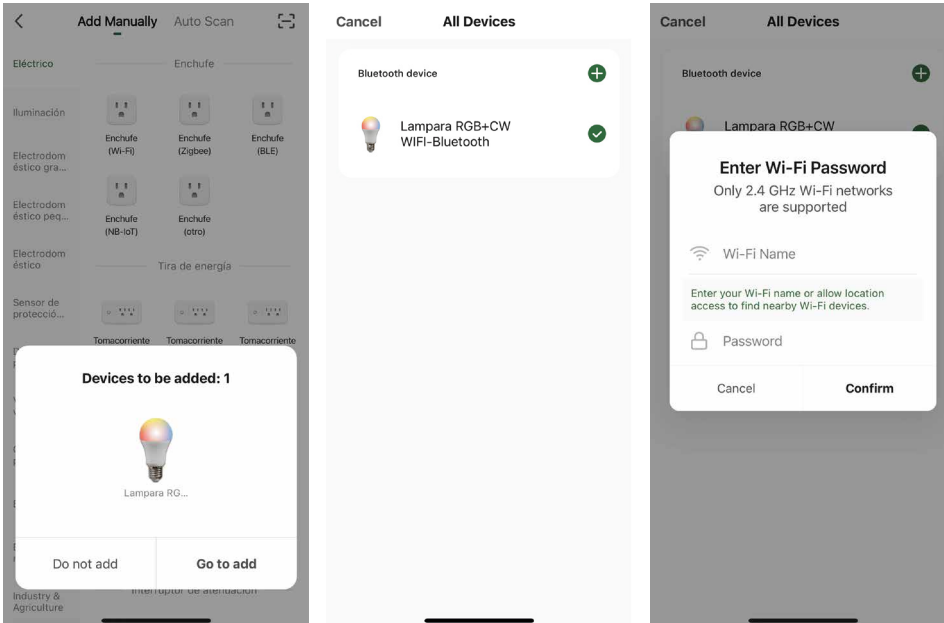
Add Manually Auto Scan

Eléctrico

Enchufe

Iluminación

Enchufe (Wi-Fi)

Enchufe (Zigbee)

Enchufe (BLE)

Electrodoméstico gra...

Electrodoméstico peq...

Enchufe (NB-IoT)

Enchufe (otro)

Electrodoméstico

Tira de energía

Sensor de protecció...

Tomacorriente Tomacorriente Tomacorriente

Devices to be added: 1

Lampara RG...

Do not add

Go to add

Industry & Agriculture

Interruptor de atenuación

Cancel All Devices

Bluetooth device

Lampara RGB+CW WIFI-Bluetooth

Cancel All Devices

Bluetooth device

Lampara RGB+CW

Enter Wi-Fi Password

Only 2.4 GHz Wi-Fi networks are supported

Wi-Fi Name

Enter your Wi-Fi name or allow location access to find nearby Wi-Fi devices.

Password

Cancel

Confirm